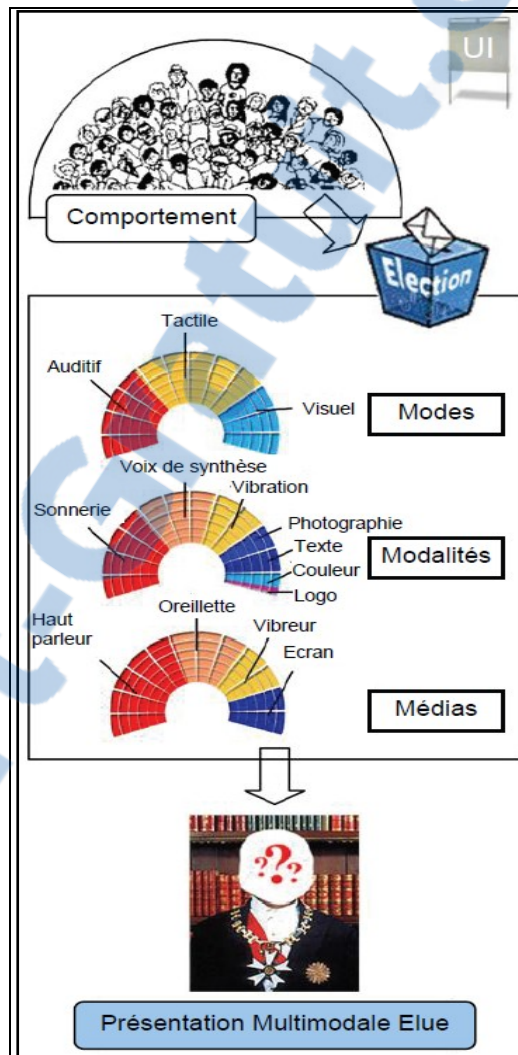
UI

Comportement

Election

Tactile

Auditif

Visuel

Modes

Voix de synthèse

Vibration

Sonnerie

Photographie

Texte

Modalités

Couleur

Logo

Oreillette

Haut parleur

Vibreur

Ecran

Médias

???

Présentation Multimodale Elue